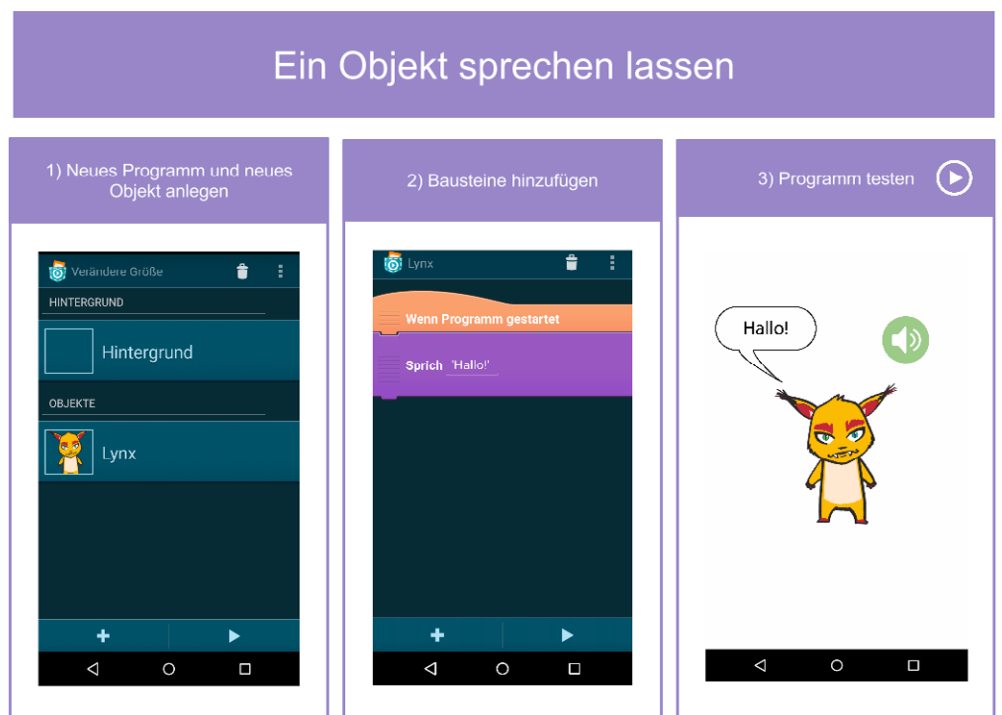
Ein Objekt sprechen lassen

1) Neues Programm und neues Objekt anlegen

Verändere Größe

HINTERGRUND

Hintergrund

OBJEKTE

Lynx

2) Bausteine hinzufügen

Lynx

Wenn Programm gestartet

Sprich 'Hallo!'

3) Programm testen

Hallo!